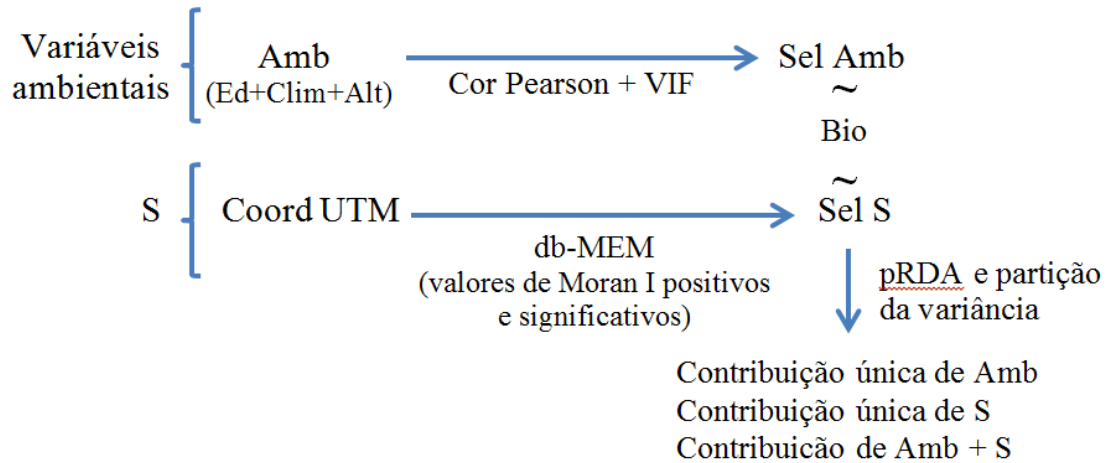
Variáveis ambientais

Amb
(Ed+Clim+Alt)

Cor Pearson + VIF

Sel Amb
~
Bio
~

S

Coord UTM

db-MEM
(valores de Moran I positivos e significativos)

Sel S

pRDA e partição da variância

Contribuição única de Amb
Contribuição única de S
Contribuicão de Amb + S